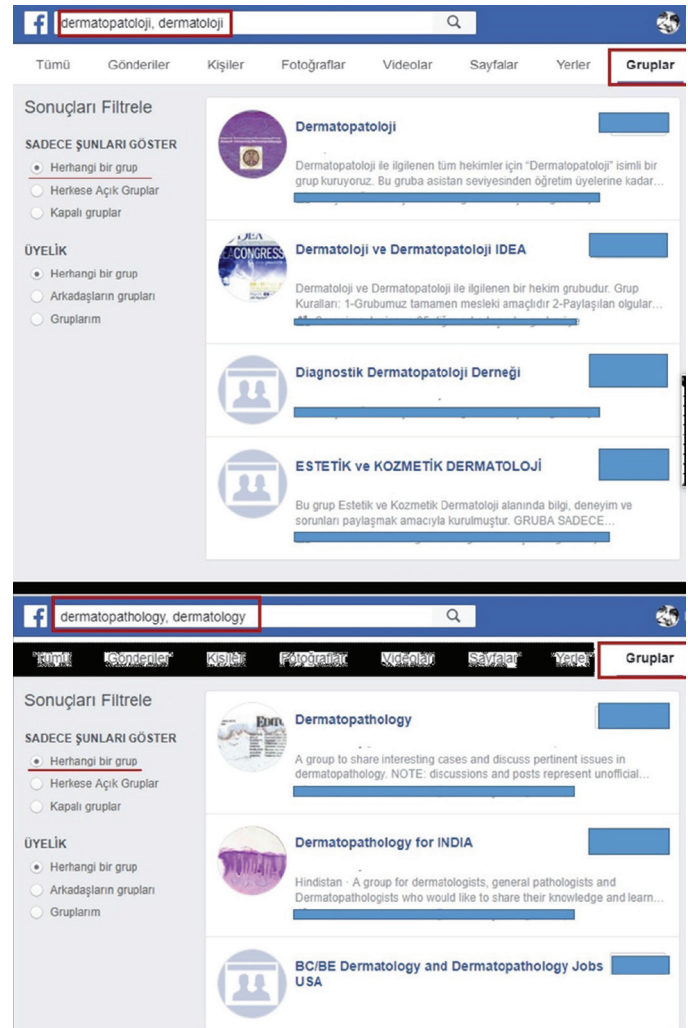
dermatopatoloji, dermatoloji

Tümü Gönderiler Kişiler Fotoğraflar Videolar Sayfalar Yerler Gruplar

Sonuçları Filtrele

SADECE ŞUNLARI GÖSTER

Herhangi bir grup

Herkese Açık Gruplar

Kapalı gruplar

ÜYELİK

Herhangi bir grup

Arkadaşların grupları

Gruplarım

Dermatopatoloji

Dermatopatoloji ile ilgilenen tüm hekimler için "Dermatopatoloji" isimli bir grup kuruyoruz. Bu gruba asistan seviyesinden öğretim üyelerine kadar...

IDEA CONGRESS

Dermatoloji ve Dermatopatoloji IDEA

Dermatoloji ve Dermatopatoloji ile ilgilenen bir hekim grubudur. Grup Kuralları: 1-Grubumuz tamamen mesleki amaçlıdır 2-Paylaşılan olgular...

Diagnostik Dermatopatoloji Derneği

ESTETİK ve KOZMETİK DERMATOLOJİ

Bu grup Estetik ve Kozmetik Dermatoloji alanında bilgi, deneyim ve sorunları paylaşmak amacıyla kurulmuştur. GRUBA SADECE...

dermatopathology, dermatology

Tümü Gönderiler Kişiler Fotoğraflar Videolar Sayfalar Yerler Gruplar

Sonuçları Filtrele

SADECE ŞUNLARI GÖSTER

Herhangi bir grup

Herkese Açık Gruplar

Kapalı gruplar

ÜYELİK

Herhangi bir grup

Arkadaşların grupları

Gruplarım

Dermatopathology

A group to share interesting cases and discuss pertinent issues in dermatopathology. NOTE: discussions and posts represent unofficial...

Dermatopathology for INDIA

Hindistan · A group for dermatologists, general pathologists and Dermatopathologists who would like to share their knowledge and learn...

BC/BE Dermatology and Dermatopathology Jobs USA